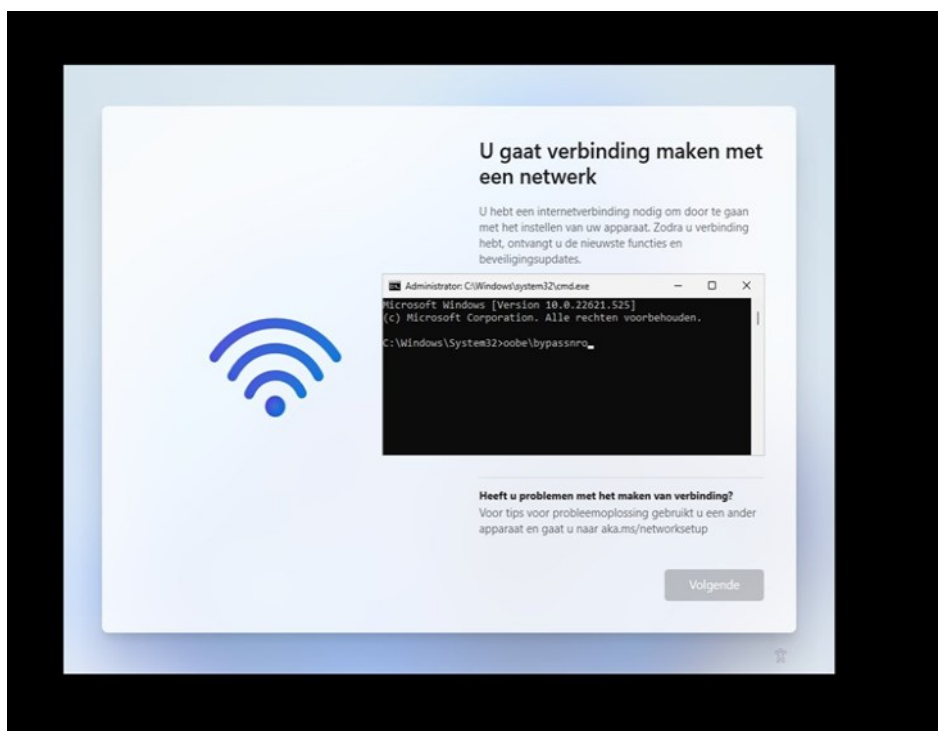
U gaat verbinding maken met een netwerk

U hebt een internetverbinding nodig om door te gaan met het instellen van uw apparaat. Zodra u verbinding hebt, ontvangt u de nieuwste functies en beveiligingsupdates.

Administrator: C:\Windows\system32\cmd.exe

Microsoft Windows [Version 10.0.22621.525]
(c) Microsoft Corporation. Alle rechten voorbehouden.

C:\Windows\System32>oobe\bypassnro

Heeft u problemen met het maken van verbinding?
Voor tips voor probleemoplossing gebruikt u een ander apparaat en gaat u naar aka.ms/networksetup

Volgende